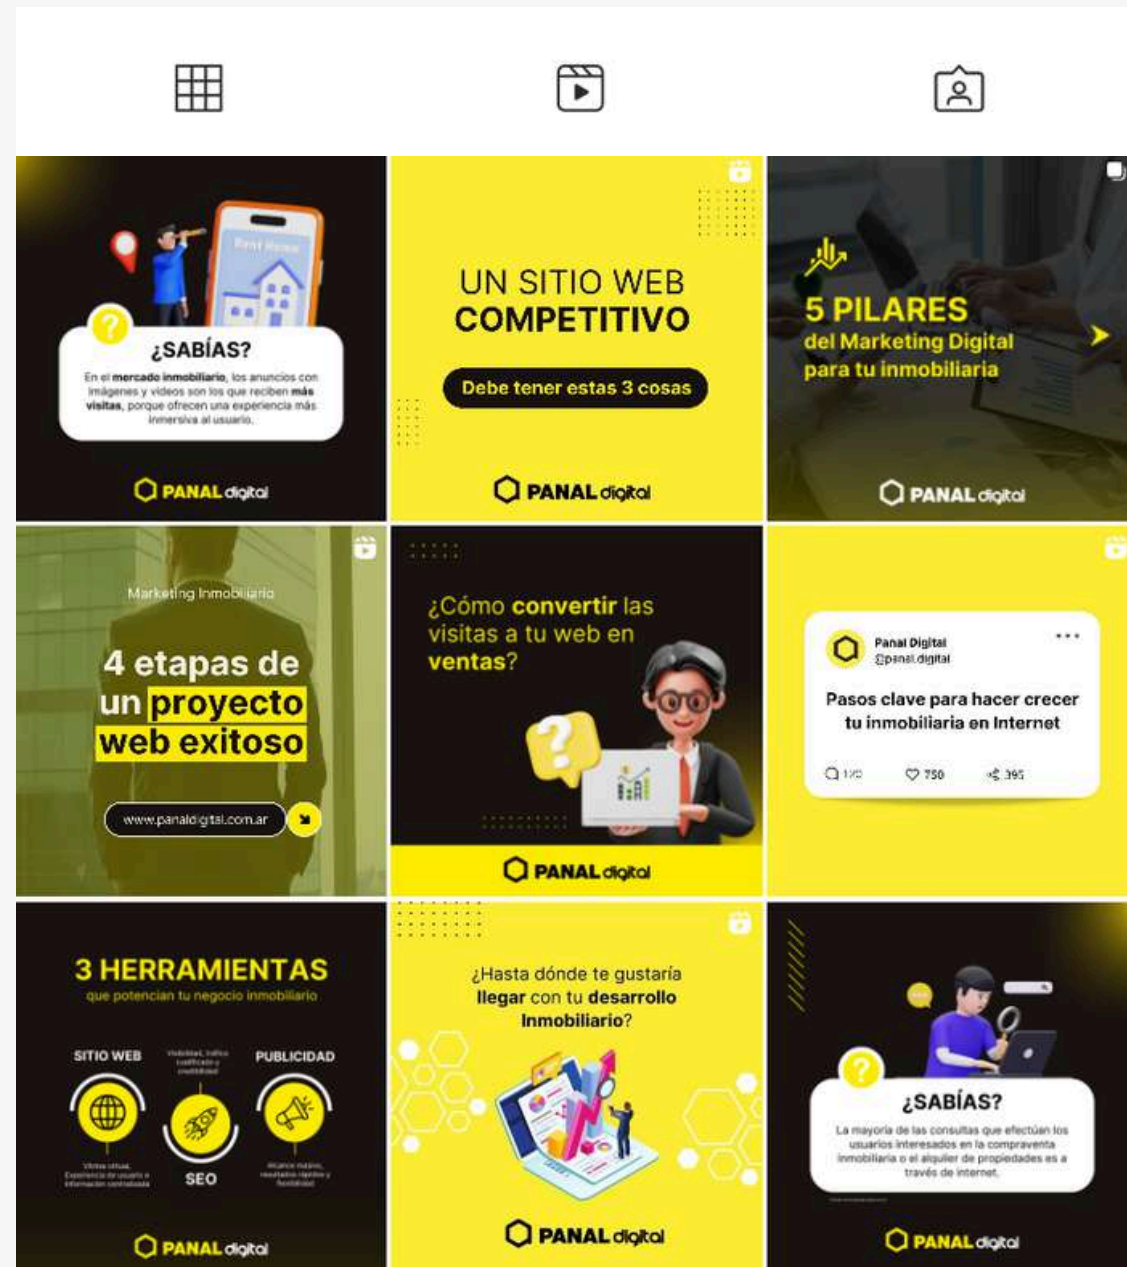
Rent Home

¿SABÍAS?

En el mercado inmobiliario, los anuncios con imágenes y videos son los que reciben más visitas, porque ofrecen una experiencia más inmersiva al usuario.

PANAL digital

UN SITIO WEB COMPETITIVO

Debe tener estas 3 cosas

PANAL digital

5 PILARES del Marketing Digital para tu inmobiliaria

PANAL digital

Marketing Inmobiliario

4 etapas de un proyecto web exitoso

www.panaldigital.com.ar

¿Cómo convertir las visitas a tu web en ventas?

PANAL digital

Panal Digital
@panal.digital

Pasos clave para hacer crecer tu inmobiliaria en Internet

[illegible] 750 395

3 HERRAMIENTAS
que potencian tu negocio inmobiliario

SITIO WEB
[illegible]
PUBLICIDAD
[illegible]
SEO
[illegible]

PANAL digital

¿Hasta dónde te gustaría llegar con tu desarrollo Inmobiliario?

PANAL digital

¿SABÍAS?

La mayoría de las consultas que efectúan los usuarios interesados en la compraventa inmobiliaria o el alquiler de propiedades es a través de internet.

PANAL digital